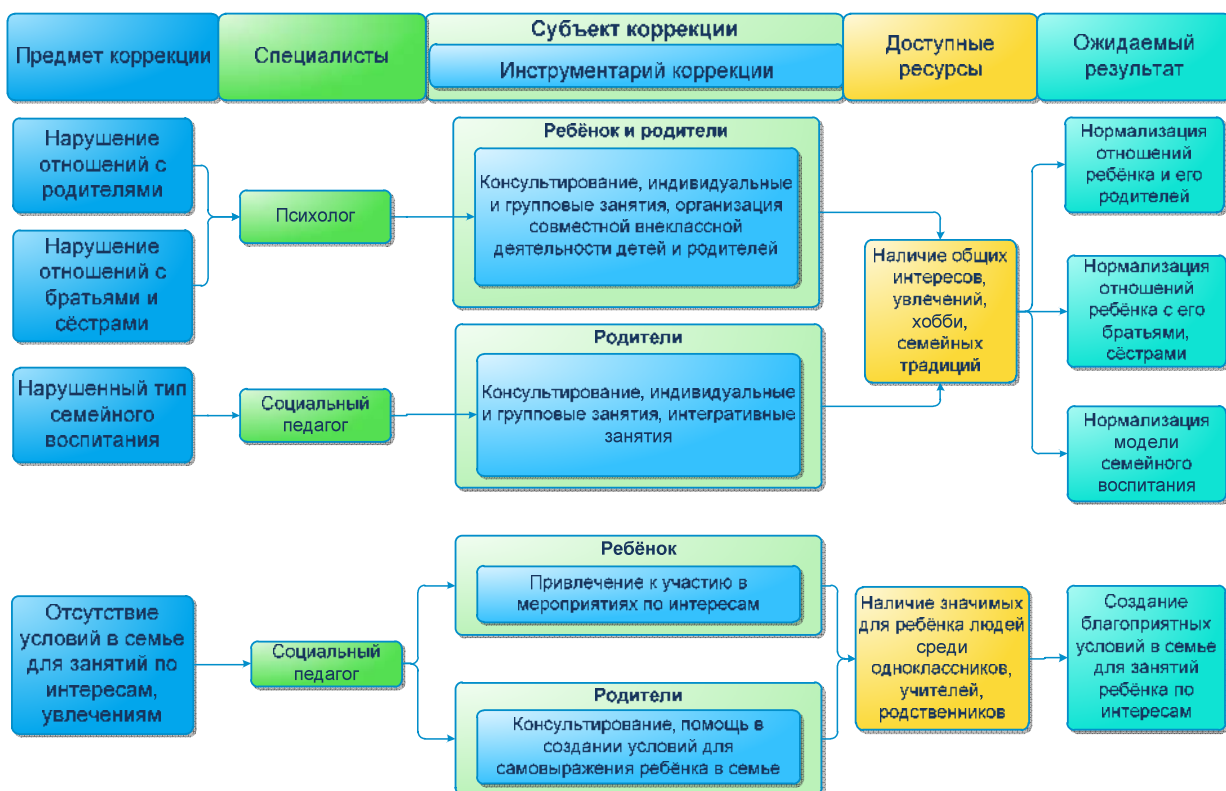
Предмет коррекции

Специалисты

Субъект коррекции

Инструментарий коррекции

Доступные ресурсы

Ожидаемый результат

Нарушение отношений с родителями

Нарушение отношений с братьями и сёстрами

Психолог

Ребёнок и родители

Консультирование, индивидуальные и групповые занятия, организация совместной внеклассной деятельности детей и родителей

Нарушенный тип семейного воспитания

Социальный педагог

Родители

Консультирование, индивидуальные и групповые занятия, интегративные занятия

Наличие общих интересов, увлечений, хобби, семейных традиций

Нормализация отношений ребёнка и его родителей

Нормализация отношений ребёнка с его братьями, сёстрами

Нормализация модели семейного воспитания

Отсутствие условий в семье для занятий по интересам, увлечениям

Социальный педагог

Ребёнок

Привлечение к участию в мероприятиях по интересам

Родители

Консультирование, помощь в создании условий для самовыражения ребёнка в семье

Наличие значимых для ребёнка людей среди одноклассников, учителей, родственников

Создание благоприятных условий в семье для занятий ребёнка по интересам